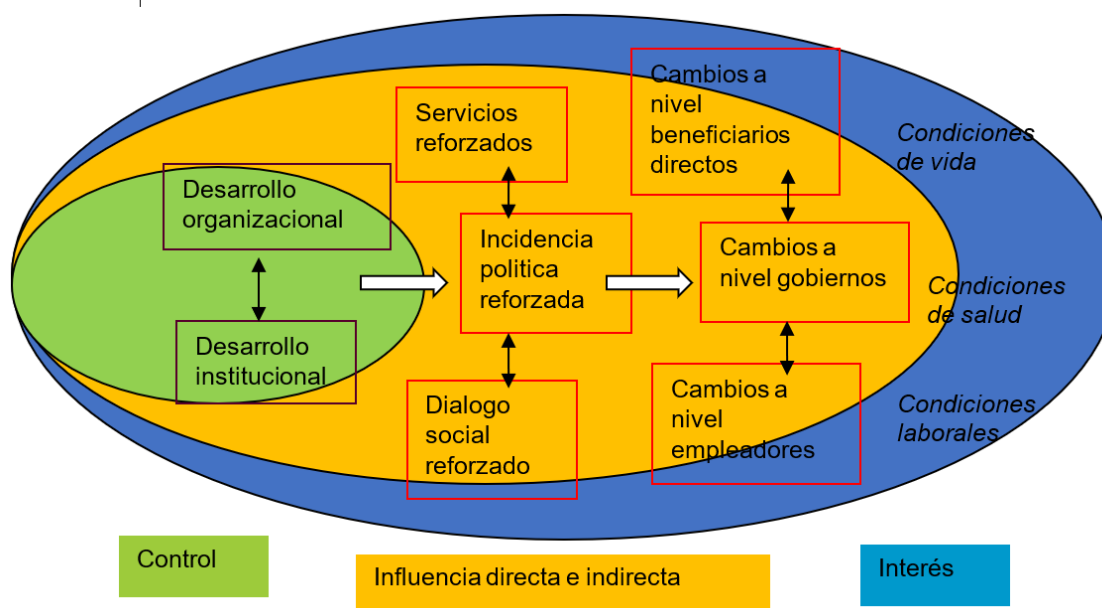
Desarrollo organizacional

Desarrollo institucional

Servicios reforzados

Incidencia politica reforzada

Dialogo social reforzado

Cambios a nivel beneficiarios directos

Cambios a nivel gobiernos

Cambios a nivel empleadores

Condiciones de vida

Condiciones de salud

Condiciones laborales

Control

Influencia directa e indirecta

Interés